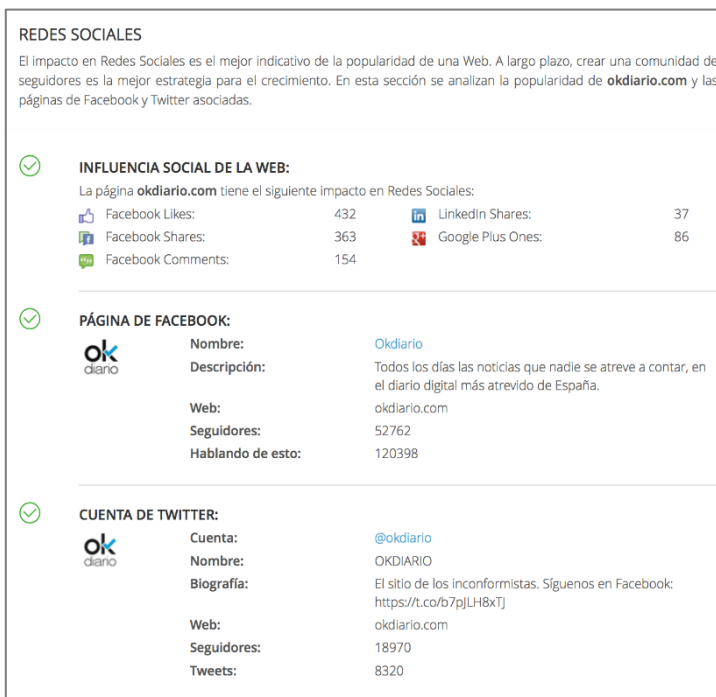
REDES SOCIALES

El impacto en Redes Sociales es el mejor indicativo de la popularidad de una Web. A largo plazo, crear una comunidad de seguidores es la mejor estrategia para el crecimiento. En esta sección se analizan la popularidad de **okdiario.com** y las páginas de Facebook y Twitter asociadas.

INFLUENCIA SOCIAL DE LA WEB:

La página **okdiario.com** tiene el siguiente impacto en Redes Sociales:

| | | | |
|---|---|---|---|
| Facebook Likes: | 432 | LinkedIn Shares: | 37 |
| Facebook Shares: | 363 | Google Plus Ones: | 86 |
| Facebook Comments: | 154 | | |

PÁGINA DE FACEBOOK:

ok diario

| | |
|---|---|
| Nombre: | Okdiario |
| Descripción: | Todos los días las noticias que nadie se atreve a contar, en el diario digital más atrevido de España. |
| Web: | okdiario.com |
| Seguidores: | 52762 |
| Hablando de esto: | 120398 |

CUENTA DE TWITTER:

ok diario

| | |
|---|---|
| Cuenta: | @okdiario |
| Nombre: | OKDIARIO |
| Biografía: | El sitio de los inconformistas. Síguenos en Facebook: https://t.co/b7pJLH8xTJ |
| Web: | okdiario.com |
| Seguidores: | 18970 |
| Tweets: | 8320 |